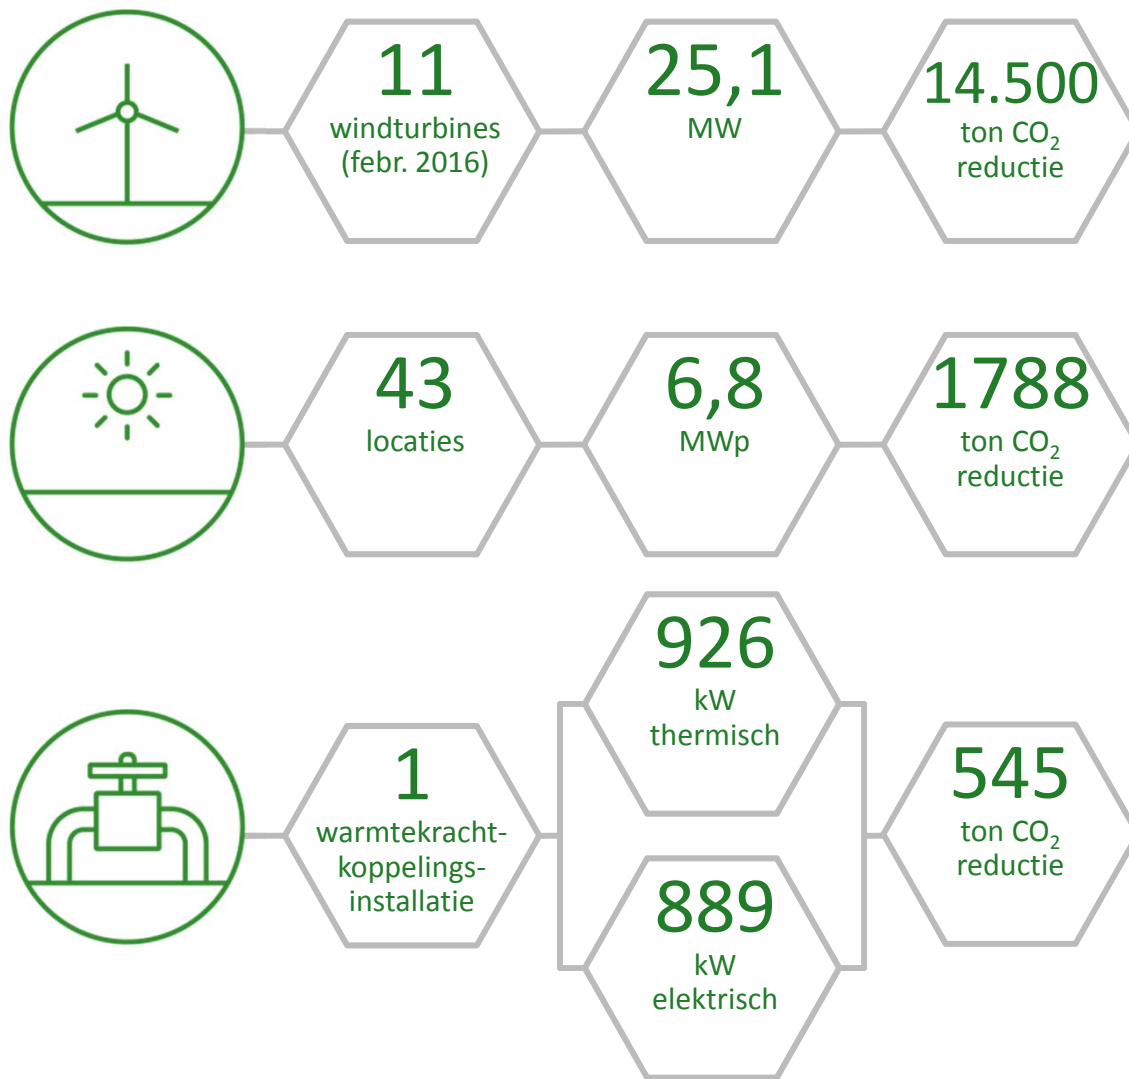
11
windturbines
(febr. 2016)

25,1
MW

14.500
ton $CO_2$
reductie

43
locaties

6,8
MWp

1788
ton $CO_2$
reductie

1
warmtekrachtkoppelingsinstallatie

926
kW
thermisch

889
kW
elektrisch

545
ton $CO_2$
reductie